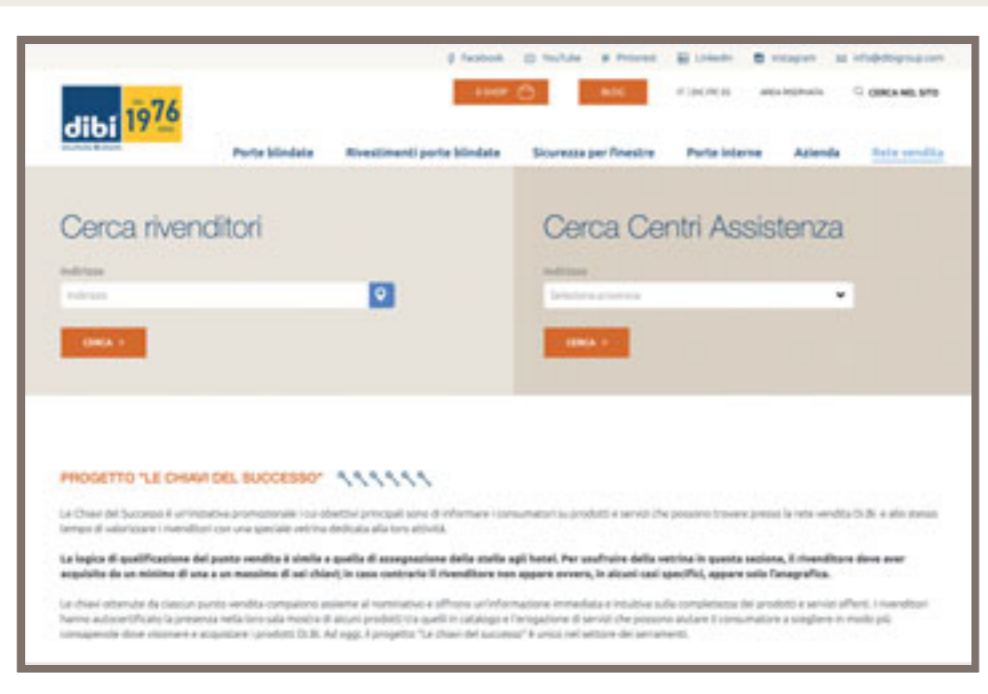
Facebook YouTube Pinterest LinkedIn Instagram info@dibigroup.com

dibi 1976

E-SHOP BLOG IT | EN | FR | ES AREA RISERVATA CERCA NEL SITO

Porte blindate Rivestimenti porte blindate Sicurezza per finestre Porte interne Azienda Rete vendita

Cerca rivenditori

Indirizzo

Indirizzo

CERCA >

Cerca Centri Assistenza

Indirizzo

Seleziona provincia

CERCA >

PROGETTO "LE CHIAVI DEL SUCCESSO"

Le Chiavi del Successo è un'iniziativa promozionale i cui obiettivi principali sono di informare i consumatori su prodotti e servizi che possono trovare presso la rete vendita Di.Bi. e allo stesso tempo di valorizzare i rivenditori con una speciale vetrina dedicata alla loro attività.

La logica di qualificazione del punto vendita è simile a quella di assegnazione delle stelle agli hotel. Per usufruire della vetrina in questa sezione, il rivenditore deve aver acquisito da un minimo di una a un massimo di sei chiavi; in caso contrario il rivenditore non appare ovvero, in alcuni casi specifici, appare solo l'anagrafica.

Le chiavi ottenute da ciascun punto vendita compaiono assieme al nominativo e offrono un'informazione immediata e intuitiva sulla completezza dei prodotti e servizi offerti. I rivenditori hanno autocertificato la presenza nella loro sala mostra di alcuni prodotti tra quelli in catalogo e l'erogazione di servizi che possono aiutare il consumatore a scegliere in modo più consapevole dove visionare e acquistare i prodotti Di.Bi. Ad oggi, il progetto "Le chiavi del successo" è unico nel settore dei serramenti.